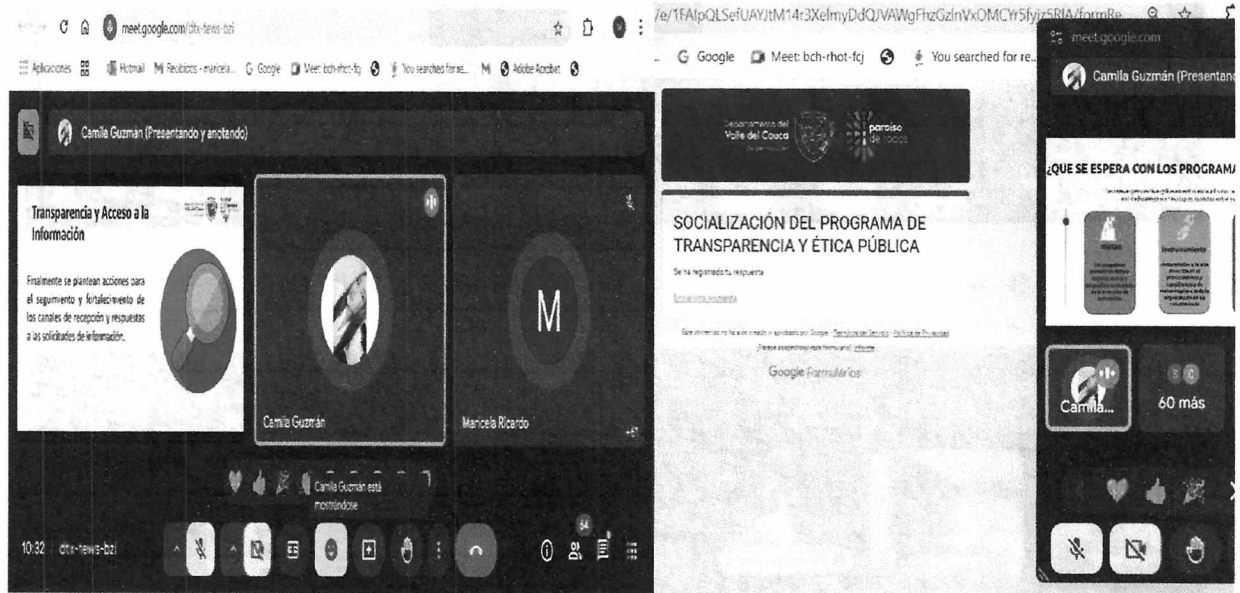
meet.google.com/dtx-tews-bzi

Aplicaciones Hotmail Recibidos - maricela... Google Meet: bch-rhot-fcj You searched for re... Adobe Acrobat

Camila Guzmán (Presentando y anotando)

Transparencia y Acceso a la Información

Finalmente se plantean acciones para el seguimiento y fortalecimiento de los canales de recepción y respuestas a las solicitudes de información.

Camila Guzmán

M

Maricela Ricardo

Camila Guzmán está mostrándose

10:32 dtx-tews-bzi

64

/e/1FAIpQLSefUAYJtM14r3XelmyDdQJVAWgFhzGzlnVxOMCYr5fyjz5RIA/formRe...

Google Meet: bch-rhot-fcj You searched for re...

Departamento del Valle del Cauca

paraíso de todos

SOCIALIZACIÓN DEL PROGRAMA DE TRANSPARENCIA Y ÉTICA PÚBLICA

Se ha registrado tu respuesta

Enviar otra respuesta

Este contenido no ha sido creado ni aprobado por Google. Términos del Servicio - Política de Privacidad

¿Parece sospechoso este formulario? Informe

Google Formularios

meet.google.com

Camila Guzmán (Presentando

¿QUE SE ESPERA CON LOS PROGRAMA

Camila...

60 más